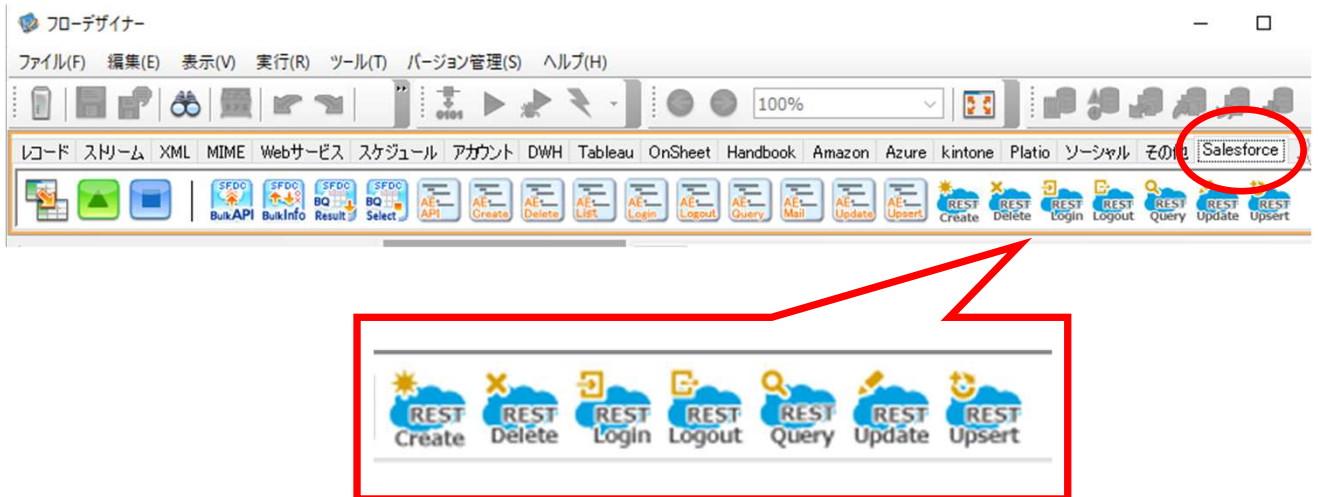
フローデザイナー

ファイル(F) 編集(E) 表示(V) 実行(R) ツール(T) バージョン管理(S) ヘルプ(H)

100%

レコード ストリーム XML MIME Webサービス スケジュール アカウント DWH Tableau OnSheet Handbook Amazon Azure kintone Platio ソーシャル その他 Salesforce

SFDC BulkAPI SFDC BulkInfo SFDC BQ Result SFDC BQ Select AE API AE Create AE Delete AE List AE Login AE Logout AE Query AE Mail AE Update AE Upsert REST Create REST Delete REST Login REST Logout REST Query REST Update REST Upsert

REST Create REST Delete REST Login REST Logout REST Query REST Update REST Upsert